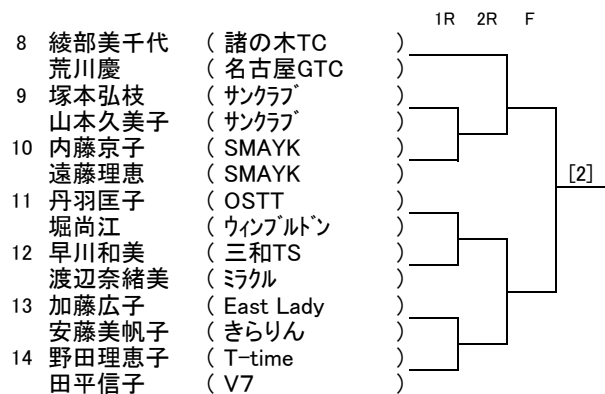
1R 2R F

| | | |
|---|---|---|
| 8 | 綾部美千代 | ( 諸の木TC ) |
| | 荒川慶 | ( 名古屋GTC ) |
| 9 | 塚本弘枝 | ( ｻﾝｸﾗﾌﾞ ) |
| | 山本久美子 | ( ｻﾝｸﾗﾌﾞ ) |
| 10 | 内藤京子 | ( SMAYK ) |
| | 遠藤理恵 | ( SMAYK ) |
| 11 | 丹羽匡子 | ( OSTT ) |
| | 堀尚江 | ( ｳｨﾝﾌﾞﾙﾄﾞﾝ ) |
| 12 | 早川和美 | ( 三和TS ) |
| | 渡辺奈緒美 | ( ﾐﾗｸﾙ ) |
| 13 | 加藤広子 | ( East Lady ) |
| | 安藤美帆子 | ( きらりん ) |
| 14 | 野田理恵子 | ( T-time ) |
| | 田平信子 | ( V7 ) |

[2]